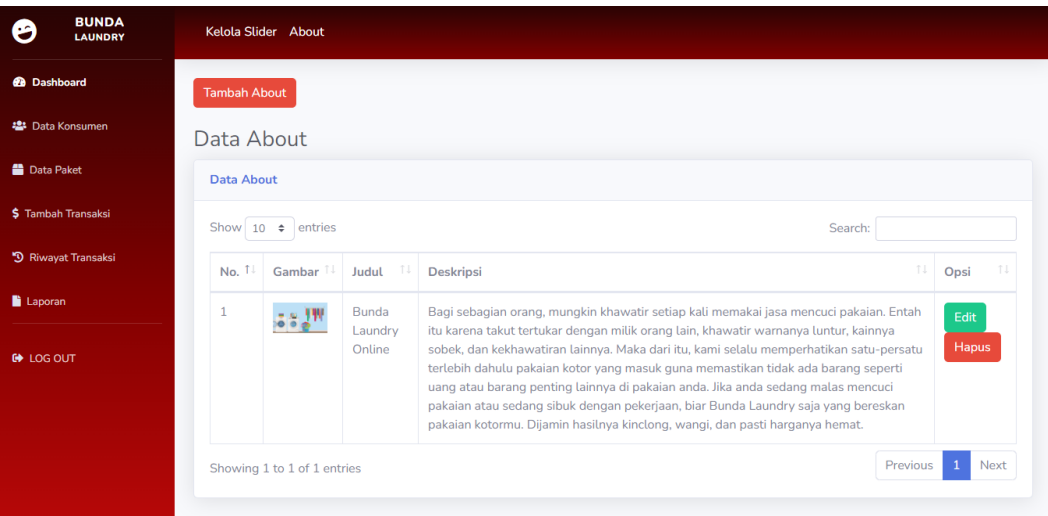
BUNDA LAUNDRY

Dashboard

Data Konsumen

Data Paket

$ Tambah Transaksi

Riwayat Transaksi

Laporan

LOG OUT

Kelola Slider About

Tambah About

Data About

Data About

Show 10 entries

Search:

| No. | Gambar | Judul | Deskripsi | Opsi |
|---|---|---|---|---|
| 1 | | Bunda Laundry Online | Bagi sebagian orang, mungkin khawatir setiap kali memakai jasa mencuci pakaian. Entah itu karena takut tertukar dengan milik orang lain, khawatir warnanya luntur, kainnya sobek, dan kekhawatiran lainnya. Maka dari itu, kami selalu memperhatikan satu-persatu terlebih dahulu pakaian kotor yang masuk guna memastikan tidak ada barang seperti uang atau barang penting lainnya di pakaian anda. Jika anda sedang malas mencuci pakaian atau sedang sibuk dengan pekerjaan, biar Bunda Laundry saja yang bereskan pakaian kotormu. Dijamin hasilnya kinclong, wangi, dan pasti harganya hemat. | Edit Hapus |

Showing 1 to 1 of 1 entries

Previous 1 Next